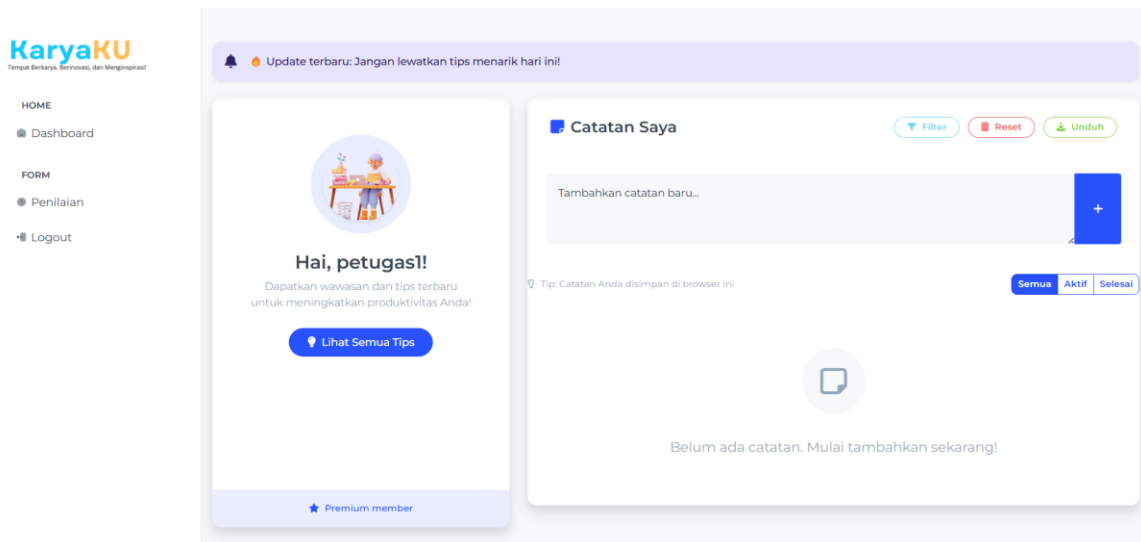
KaryaKU
Tempat Berkarya, Berinovasi, dan Menginspirasi

HOME
Dashboard

FORM
Penilaian

Logout

Update terbaru: Jangan lewatkan tips menarik hari ini!

Hai, petugas1!
Dapatkan wawasan dan tips terbaru untuk meningkatkan produktivitas Anda!
Lihat Semua Tips

Premium member

Catatan Saya
Filter
Reset
Unduh

Tambahkan catatan baru...
+

Tip: Catatan Anda disimpan di browser ini
Semua
Aktif
Selesai

Belum ada catatan. Mulai tambahkan sekarang!